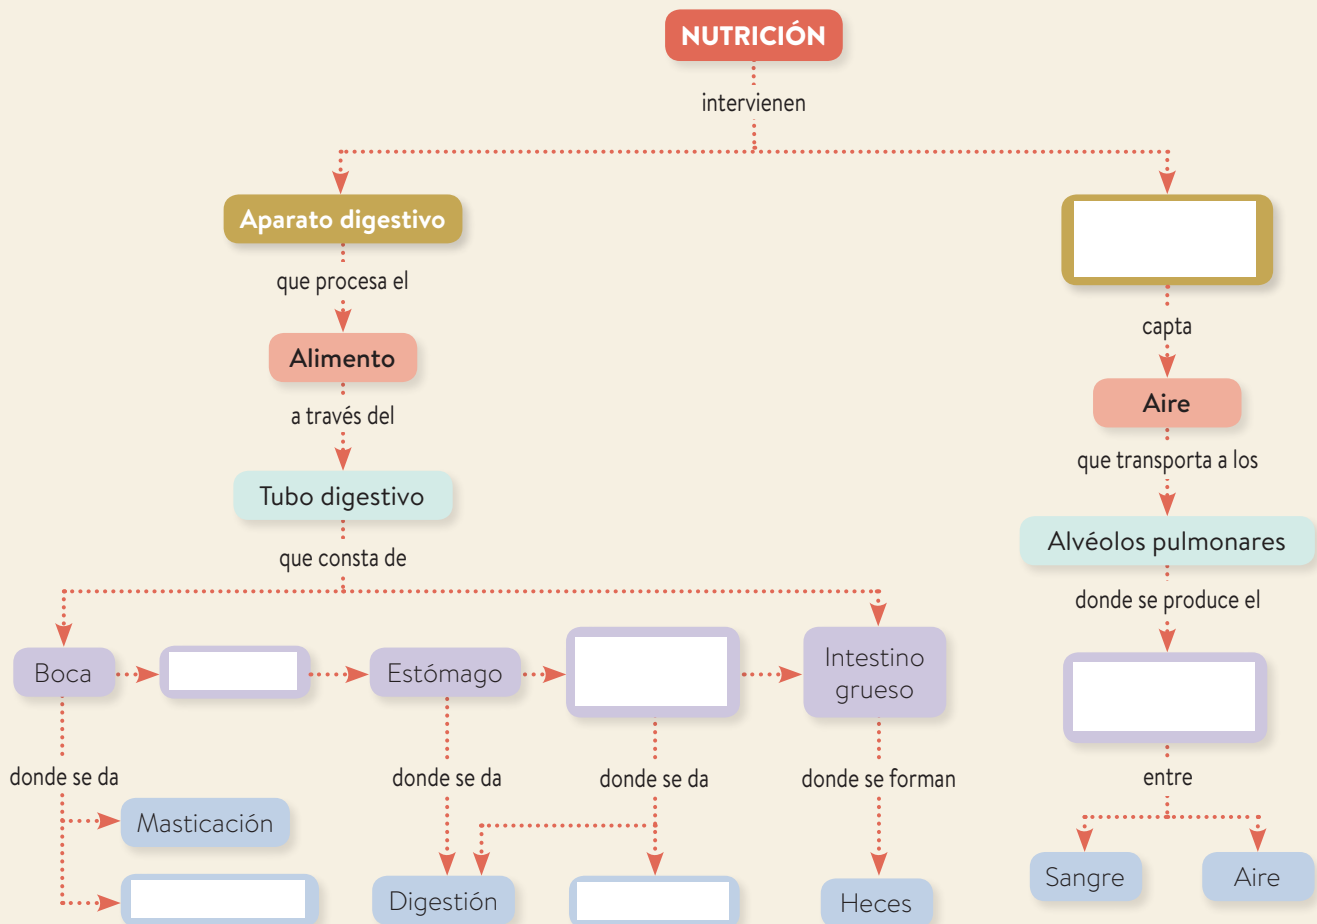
NUTRICIÓN

intervienen

Aparato digestivo

que procesa el

Alimento

a través del

Tubo digestivo

que consta de

Boca

Estómago

Intestino grueso

donde se da

Masticación

donde se da

Digestión

donde se da

donde se forman

Heces

capta

Aire

que transporta a los

Alvéolos pulmonares

donde se produce el

entre

Sangre

Aire